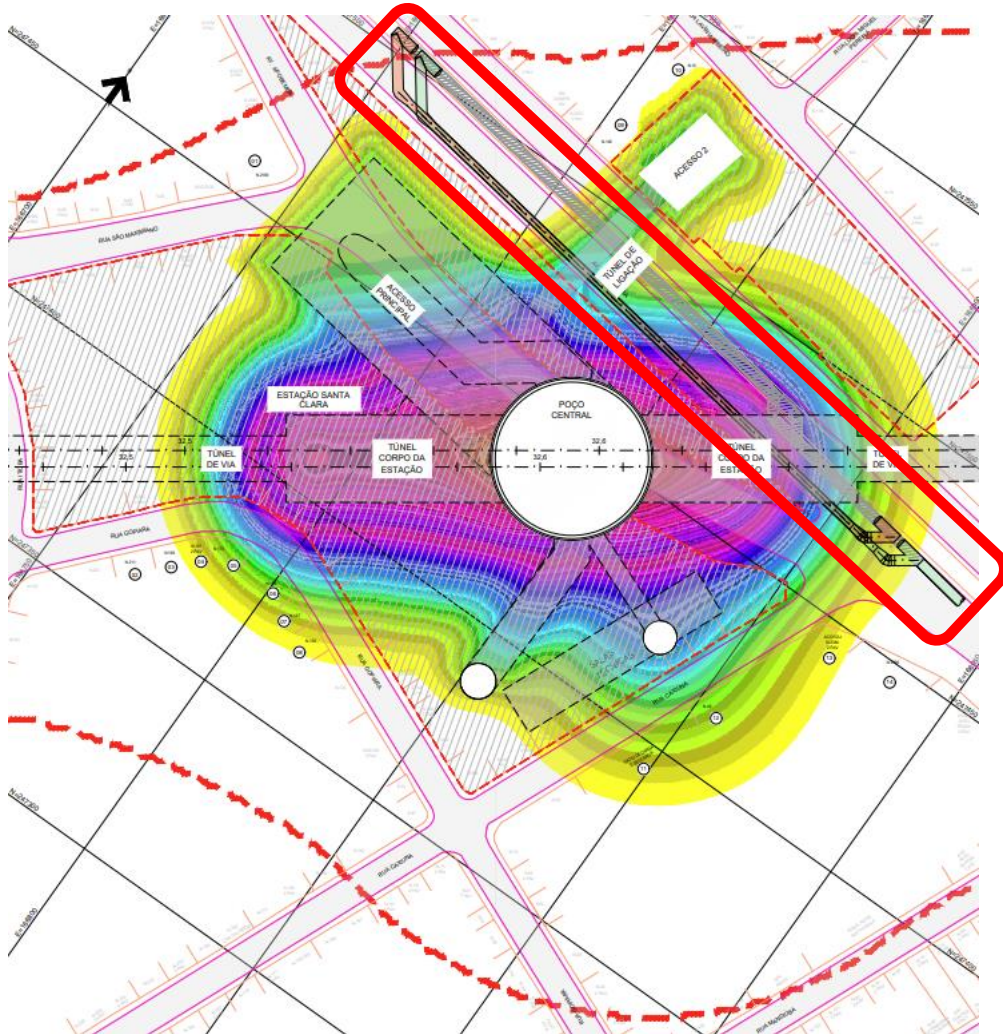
ACESSO 2

TÚNEL DE LIGAÇÃO

ACESSO PRINCIPAL

ESTAÇÃO SANTA CLARA

POÇO CENTRAL

TÚNEL DE VIA

TÚNEL CORPO DA ESTAÇÃO

32,5

32,6

TÚNEL CORPO DA ESTAÇÃO

TÚNEL DE V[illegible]

RUA SÃO MARSIANO

RUA GOIPABA

RUA GOIPABA